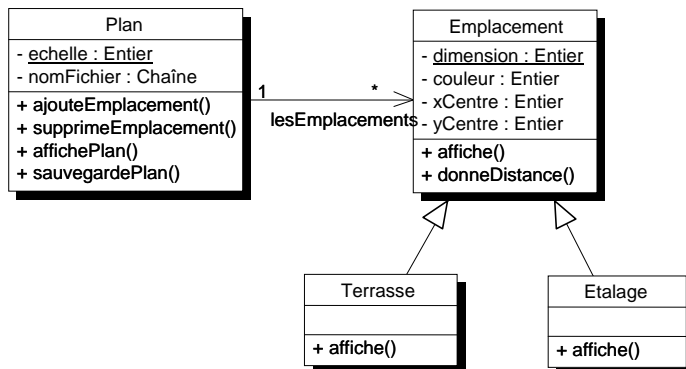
Plan
- echelle : Entier
- nomFichier : Chaîne
+ ajouteEmplacement()
+ supprimeEmplacement()
+ affichePlan()
+ sauvegardePlan()

1
*
lesEmplacements

Emplacement
- dimension : Entier
- couleur : Entier
- xCentre : Entier
- yCentre : Entier
+ affiche()
+ donneDistance()

Terrasse
+ affiche()

Etalage
+ affiche()